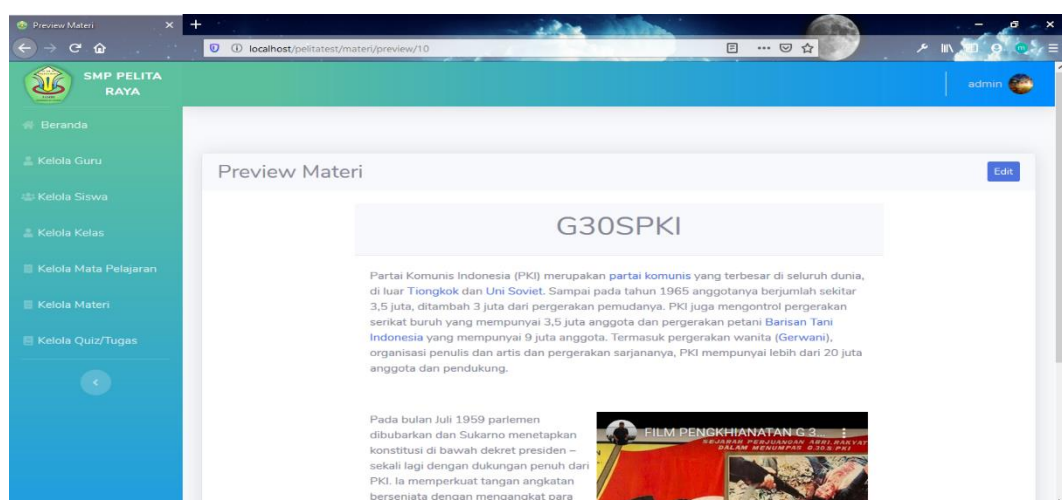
Preview Materi

localhost/pelitatest/materi/preview/10

SMP PELITA RAYA

admin

Beranda

Kelola Guru

Kelola Siswa

Kelola Kelas

Kelola Mata Pelajaran

Kelola Materi

Kelola Quiz/Tugas

Preview Materi

Edit

G30SPKI

Partai Komunis Indonesia (PKI) merupakan partai komunis yang terbesar di seluruh dunia, di luar Tiongkok dan Uni Soviet. Sampai pada tahun 1965 anggotanya berjumlah sekitar 3,5 juta, ditambah 3 juta dari pergerakan pemudanya. PKI juga mengontrol pergerakan serikat buruh yang mempunyai 3,5 juta anggota dan pergerakan petani Barisan Tani Indonesia yang mempunyai 9 juta anggota. Termasuk pergerakan wanita (Gerwani), organisasi penulis dan artis dan pergerakan sarjananya, PKI mempunyai lebih dari 20 juta anggota dan pendukung.

Pada bulan Juli 1959 parlemen dibubarkan dan Sukarno menetapkan konstitusi di bawah dekret presiden – sekali lagi dengan dukungan penuh dari PKI. Ia memperkuat tangan angkatan bersenjata dengan mengangkat para

FILM PENGKHIANATAN G 3...

SEJARAH PERJUANGAN ABRI-RAKYAT DALAM MENUMPAS G.30.S PKI